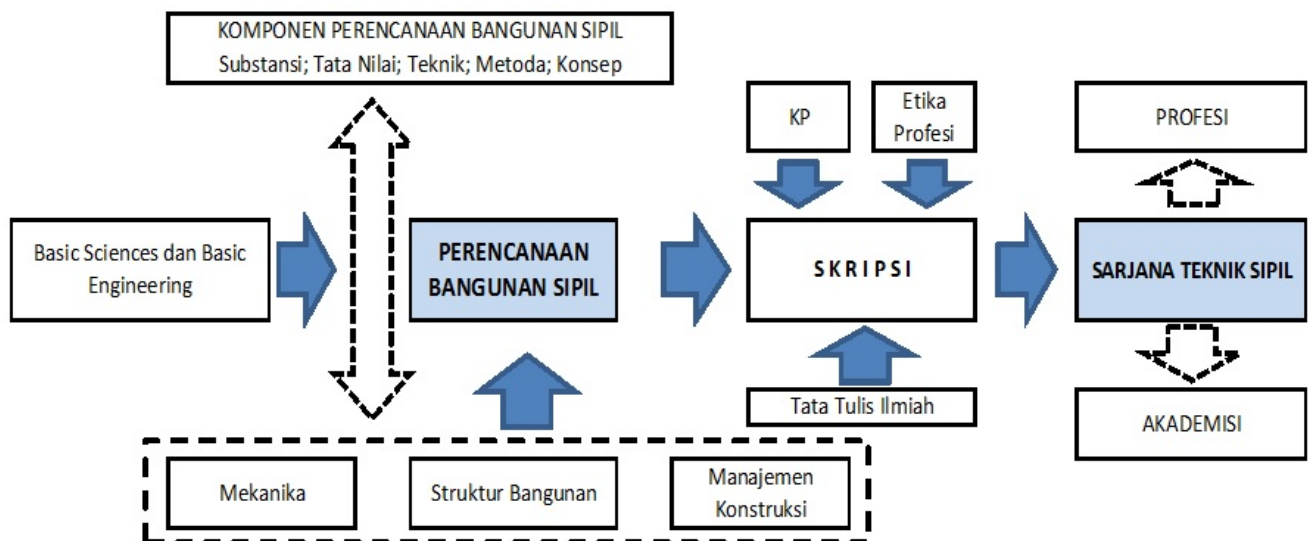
KOMPONEN PERENCANAAN BANGUNAN SIPIL
Substansi; Tata Nilai; Teknik; Metoda; Konsep

KP

Etika Profesi

PROFESI

Basic Sciences dan Basic Engineering

PERENCANAAN BANGUNAN SIPIL

SKRIPSI

SARJANA TEKNIK SIPIL

Tata Tulis Ilmiah

AKADEMISI

Mekanika

Struktur Bangunan

Manajemen Konstruksi